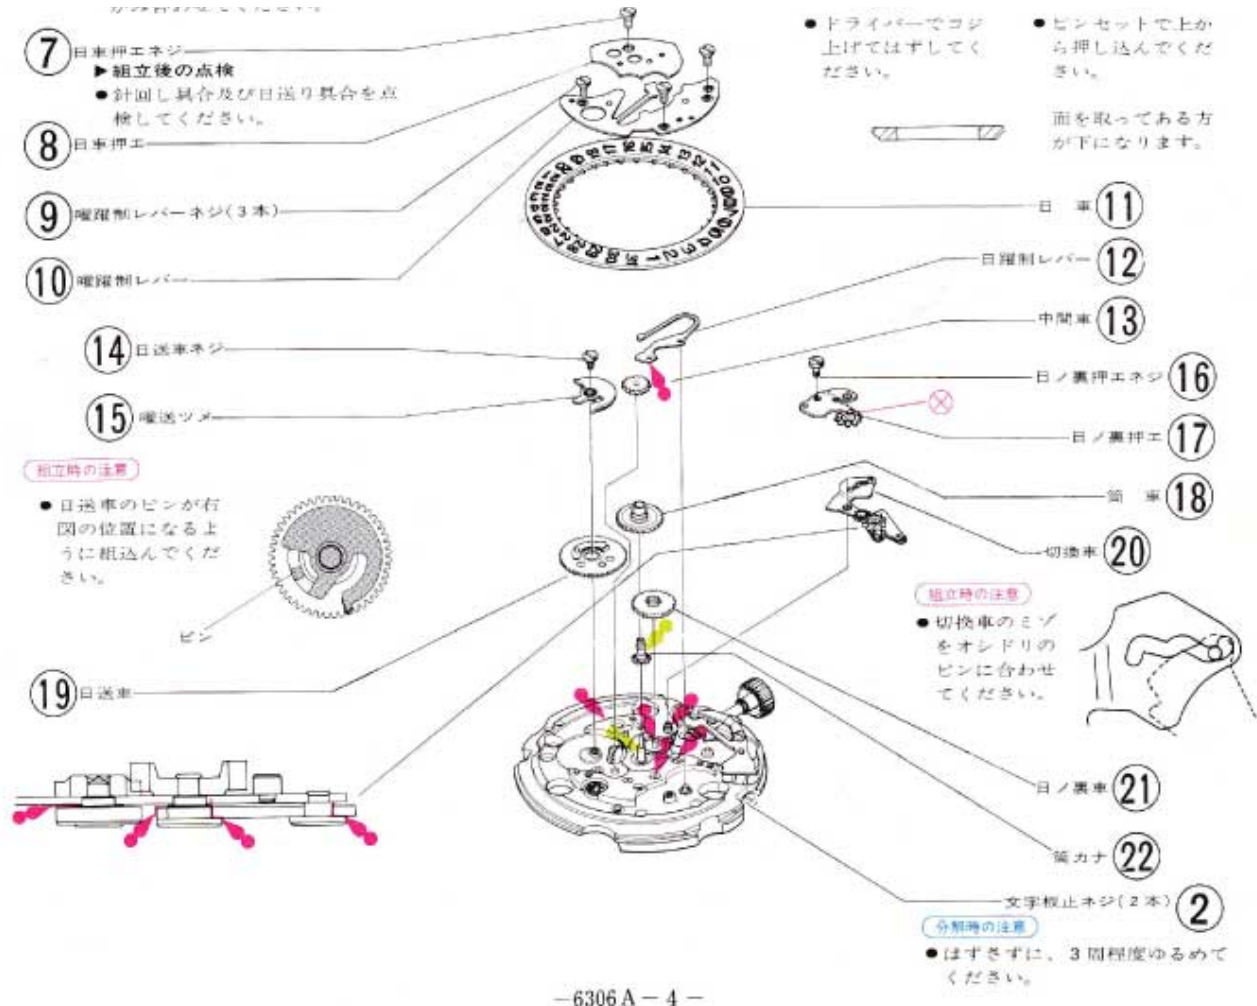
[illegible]

⑦日車押エネジ
▶組立後の点検
●針回し具合及び日送り具合を点検してください。

⑧日車押エ

⑨曜躍制レバーネジ(3本)

⑩曜躍制レバー

●ドライバーでコジ上げてはずしてください。

●ピンセットで上から押し込んでください。

面を取ってある方が下になります。

日　車⑪

日躍制レバー⑫

中間車⑬

⑭日送車ネジ

⑮曜送ツメ

日ノ裏押エネジ⑯

日ノ裏押エ⑰

筒　車⑱

切換車⑳

組立時の注意
●日送車のピンが右図の位置になるように組込んでください。

ピン

組立時の注意
●切換車のミゾをオシドリのピンに合わせてください。

⑲日送車

日ノ裏車㉑

筒カナ㉒

文字板止ネジ(2本)②

分解時の注意
●はずさずに、3回程度ゆるめてください。

－6306 A－4－